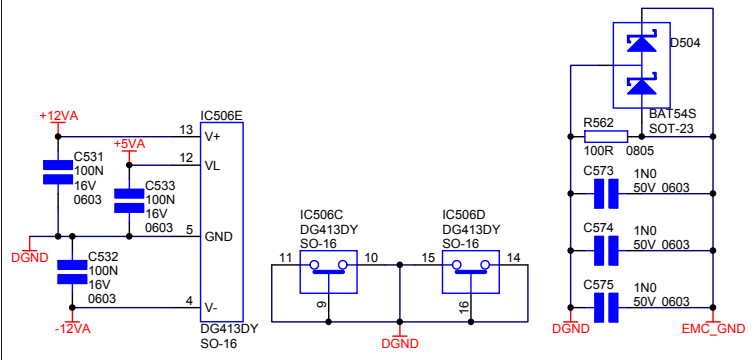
+12VA
+5VA
IC506E
13 V+
12 VL
5 GND
4 V-
DG413DY
SO-16
C531
100N
16V
0603
C533
100N
16V
0603
C532
100N
16V
0603
DGND
-12VA

IC506C
DG413DY
SO-16
11
10
9
IC506D
DG413DY
SO-16
15
14
16
DGND

D504
BAT54S
SOT-23
R562
100R 0805
C573
1N0
50V 0603
C574
1N0
50V 0603
C575
1N0
50V 0603
DGND
EMC_GND